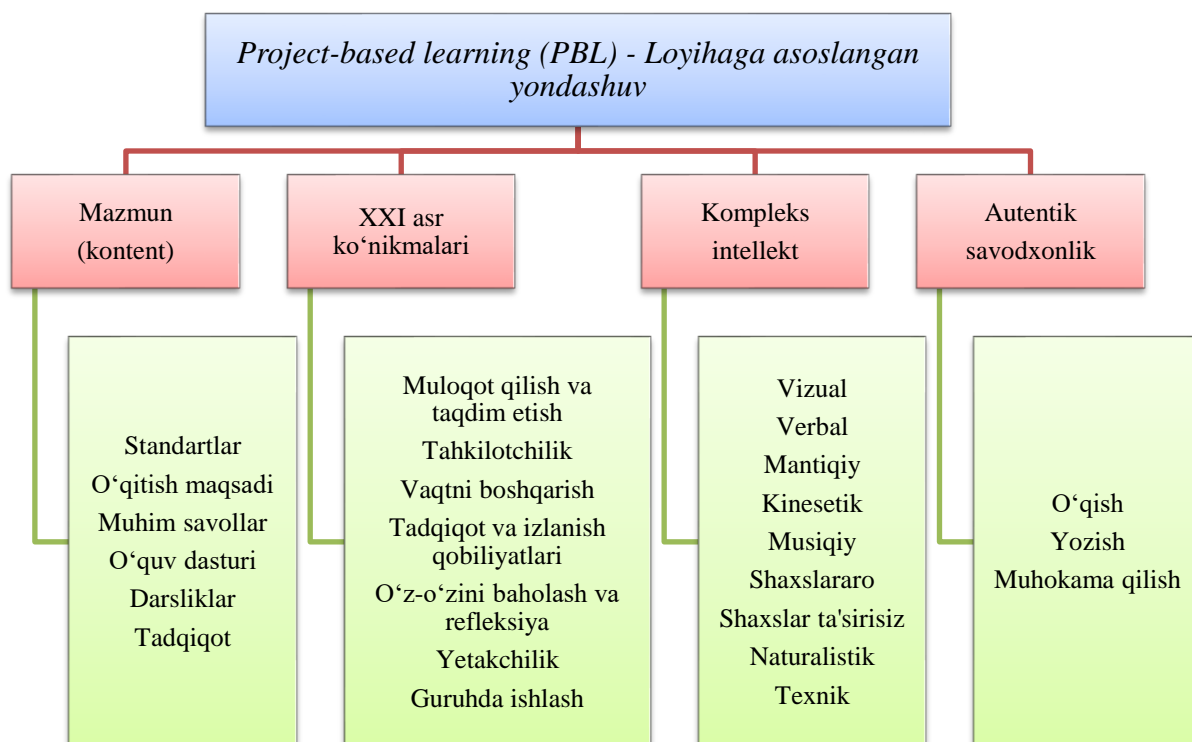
Project-based learning (PBL) - Loyihaga asoslangan yondashuv

Mazmun (kontent)

XXI asr ko‘nikmalari

Kompleks intellekt

Autentik savodxonlik

Standartlar
O‘qitish maqsadi
Muhim savollar
O‘quv dasturi
Darsliklar
Tadqiqot

Muloqot qilish va taqdim etish
Tahkilotchilik
Vaqtni boshqarish
Tadqiqot va izlanish qobiliyatlari
O‘z-o‘zini baholash va refleksiya
Yetakchilik
Guruhda ishlash

Vizual
Verbal
Mantiqiy
Kinesetik
Musiqiy
Shaxslararo
Shaxslar ta'sirisiz
Naturalistik
Texnik

O‘qish
Yozish
Muhokama qilish